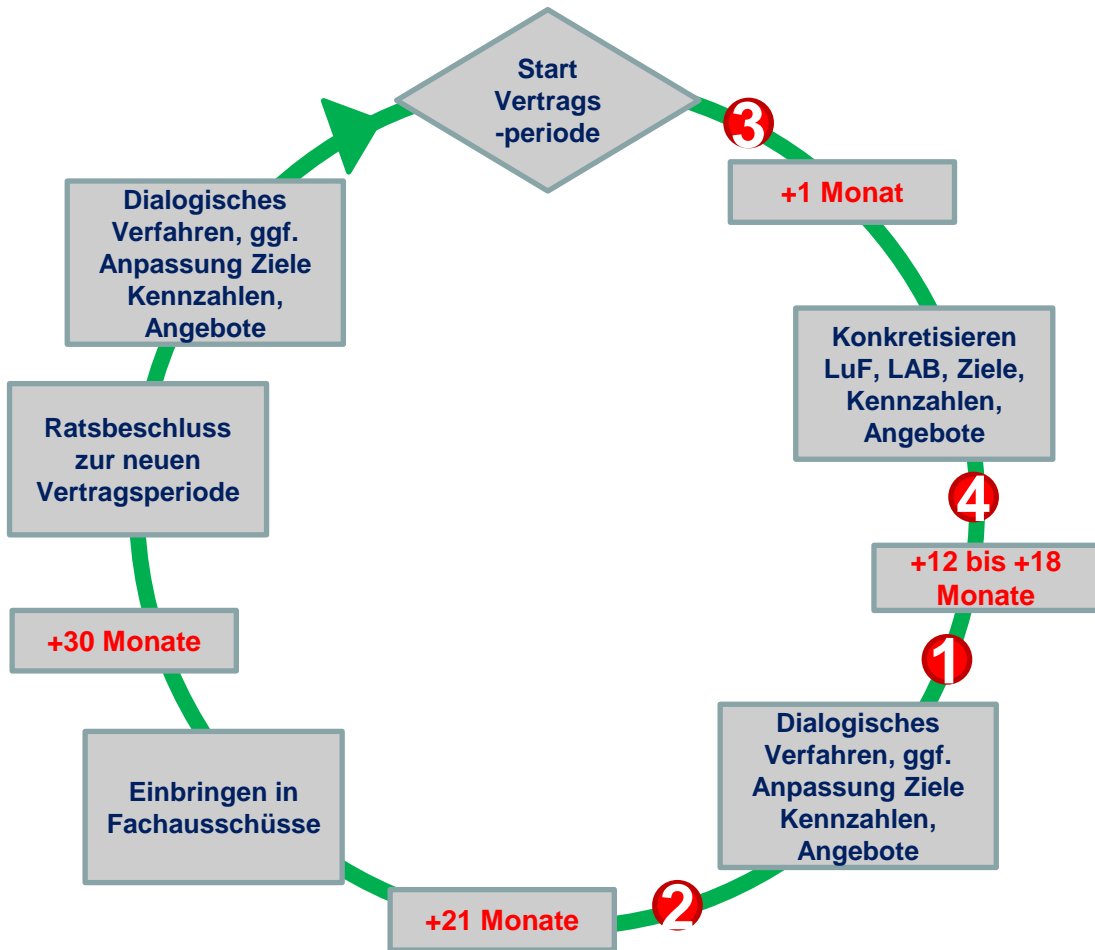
Start Vertrags -periode

3

+1 Monat

Konkretisieren LuF, LAB, Ziele, Kennzahlen, Angebote

4

+12 bis +18 Monate

1

Dialogisches Verfahren, ggf. Anpassung Ziele Kennzahlen, Angebote

2

+21 Monate

Einbringen in Fachausschüsse

+30 Monate

Ratsbeschluss zur neuen Vertragsperiode

Dialogisches Verfahren, ggf. Anpassung Ziele Kennzahlen, Angebote